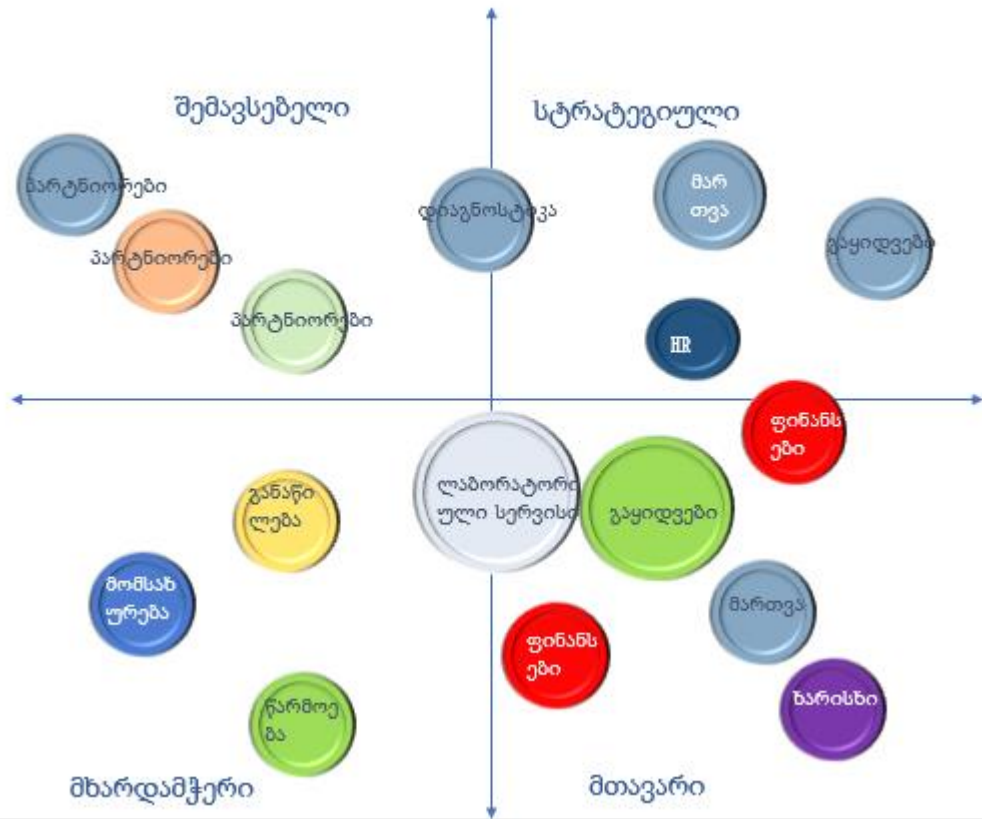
შემავსებელი

სტრატეგიული

პარტნიორები

პარტნიორები

პარტნიორები

დიაგნოსტიკა

მარ თვა

გაყიდვები

HR

ფინანს ები

ლაბორატორიული სერვისი

გაყიდვები

განაწი ლება

მომსახ ურება

მართვა

ფინანს ები

ხარისხი

წარმოე ბა

მხარდამჭერი

მთავარი